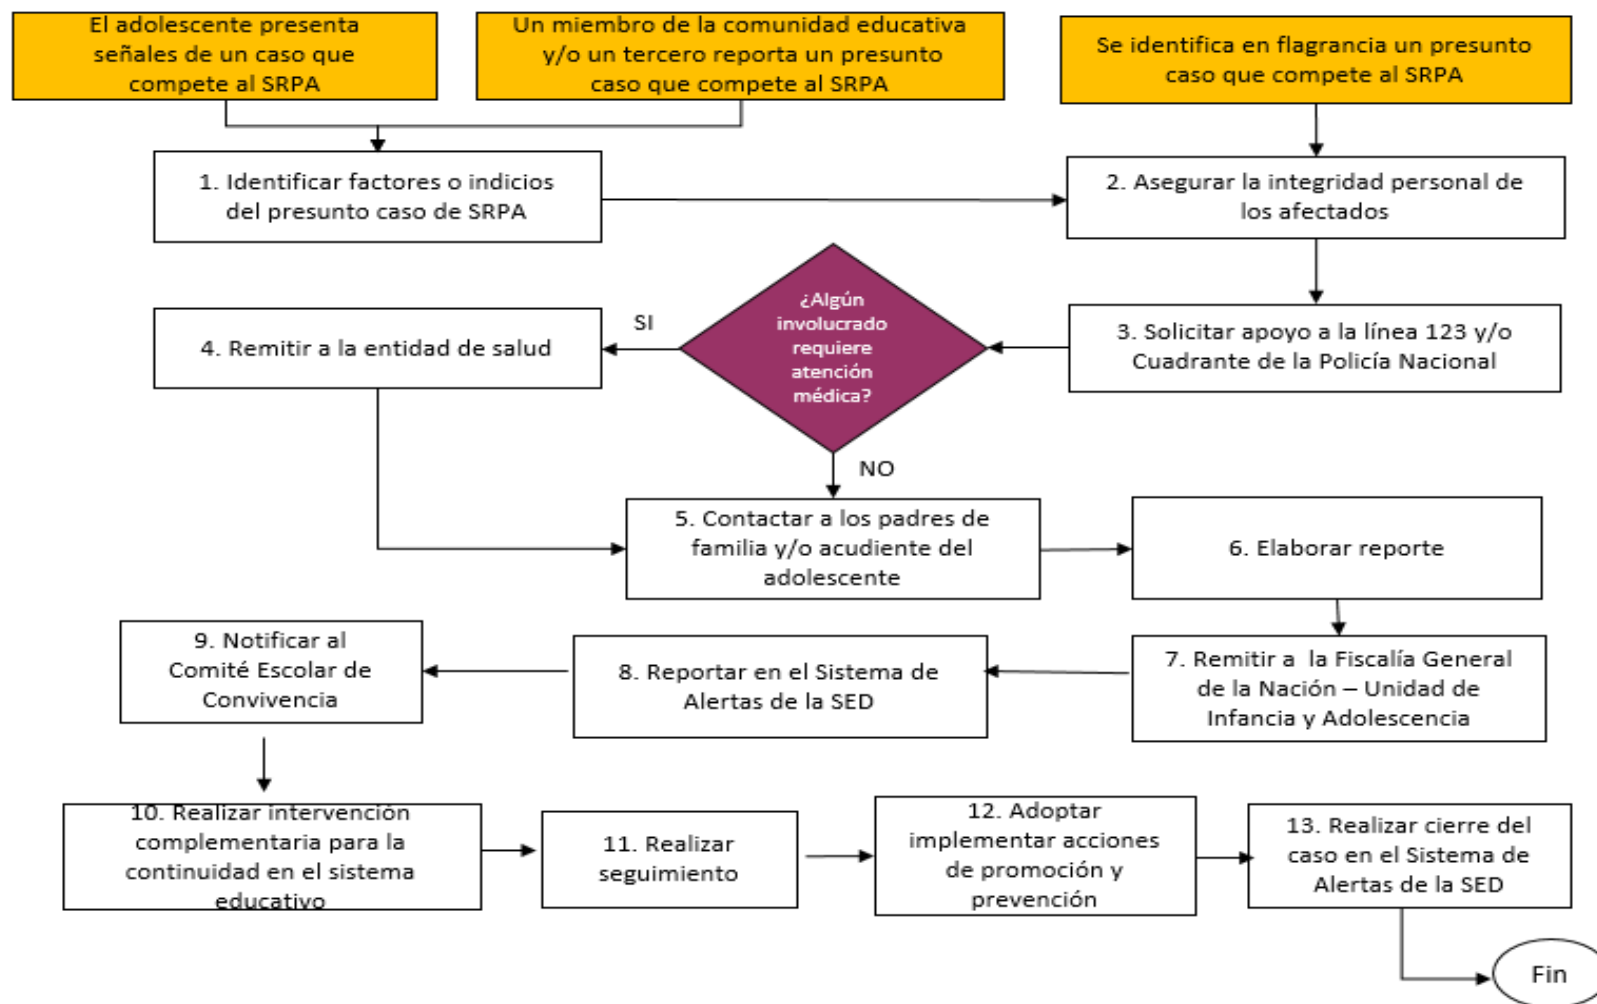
El adolescente presenta señales de un caso que compete al SRPA

Un miembro de la comunidad educativa y/o un tercero reporta un presunto caso que compete al SRPA

Se identifica en flagrancia un presunto caso que compete al SRPA

1. Identificar factores o indicios del presunto caso de SRPA

2. Asegurar la integridad personal de los afectados

3. Solicitar apoyo a la línea 123 y/o Cuadrante de la Policía Nacional

¿Algún involucrado requiere atención médica?

SI

4. Remitir a la entidad de salud

NO

5. Contactar a los padres de familia y/o acudiente del adolescente

6. Elaborar reporte

7. Remitir a la Fiscalía General de la Nación – Unidad de Infancia y Adolescencia

8. Reportar en el Sistema de Alertas de la SED

9. Notificar al Comité Escolar de Convivencia

10. Realizar intervención complementaria para la continuidad en el sistema educativo

11. Realizar seguimiento

12. Adoptar implementar acciones de promoción y prevención

13. Realizar cierre del caso en el Sistema de Alertas de la SED

Fin